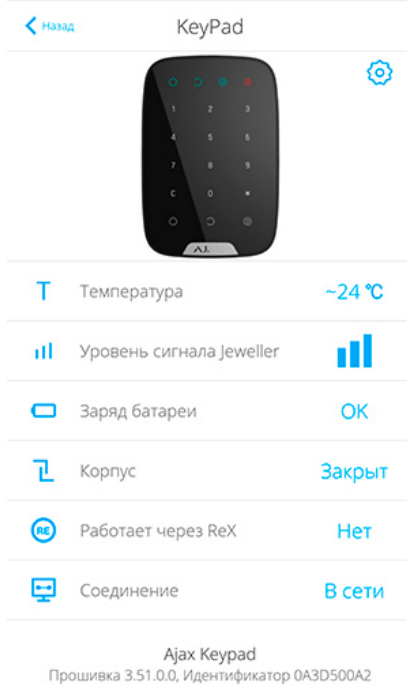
Назад

KeyPad

1 2 3
4 5 6
7 8 9
C 0 *

AJAX

Температура ~24 ℃

Уровень сигнала Jeweller

Заряд батареи OK

Корпус Закрыт

RE Работает через ReX Нет

Соединение В сети

Ajax Keypad
Прошивка 3.51.0.0, Идентификатор 0A3D500A2